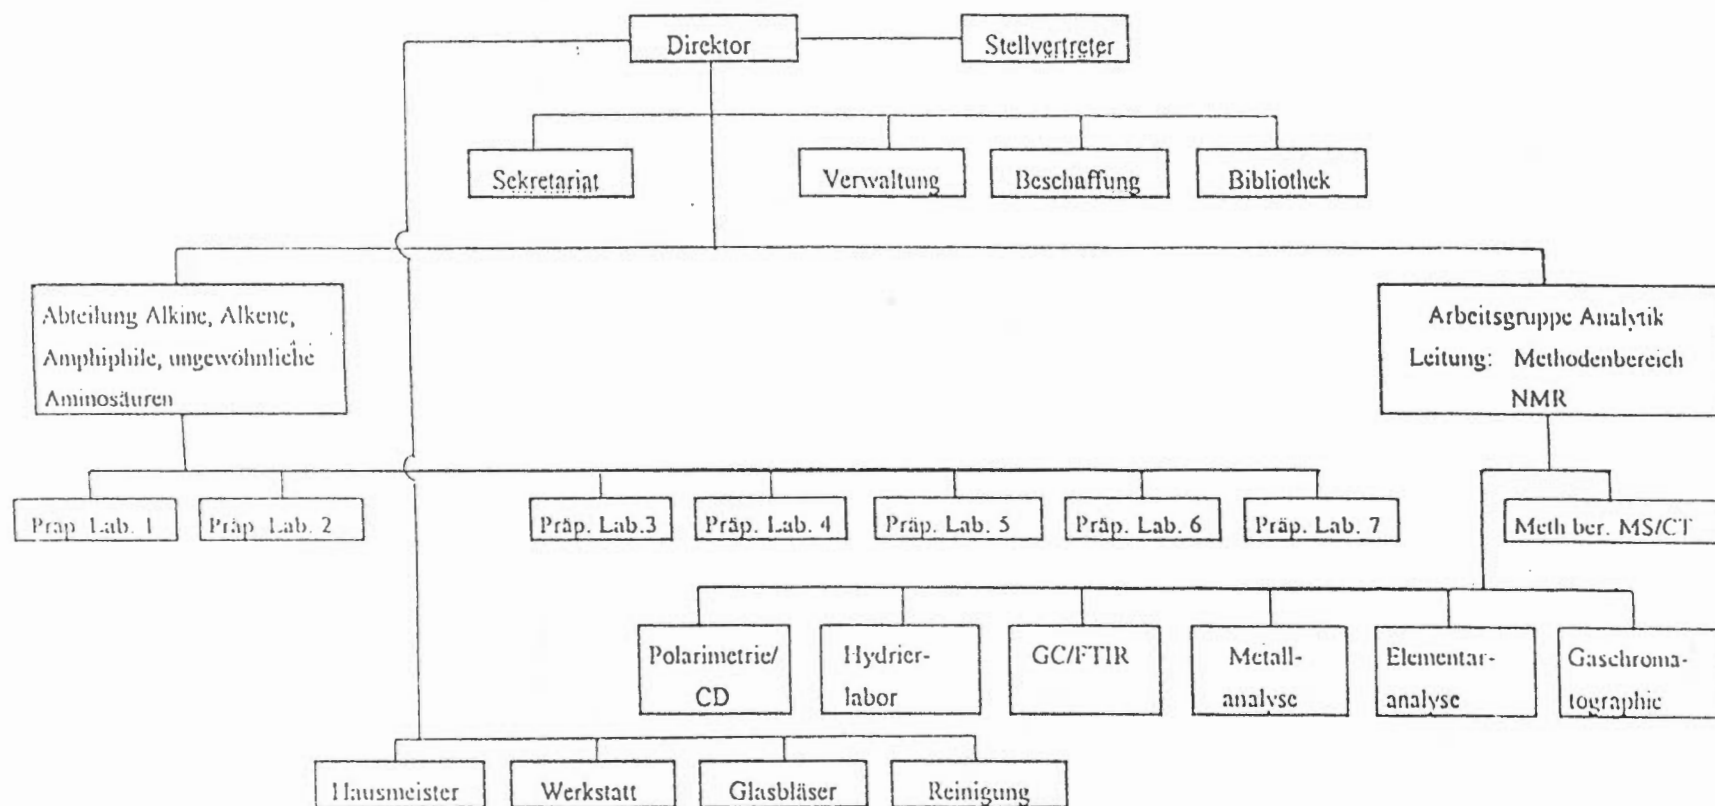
Direktor

Stellvertreter

Sekretariat

Verwaltung

Beschaffung

Bibliothek

Abteilung Alkine, Alkene, Amphiphile, ungewöhnliche Aminosäuren

Arbeitsgruppe Analytik Leitung: Methodenbereich NMR

Präp. Lab. 1

Präp. Lab. 2

Präp. Lab.3

Präp. Lab. 4

Präp. Lab. 5

Präp. Lab. 6

Präp. Lab. 7

Meth ber. MS/CT

Polarimetrie/ CD

Hydrierlabor

GC/FTIR

Metallanalyse

Elementaranalyse

Gaschromatographie

Hausmeister

Werkstatt

Glasbläser

Reinigung